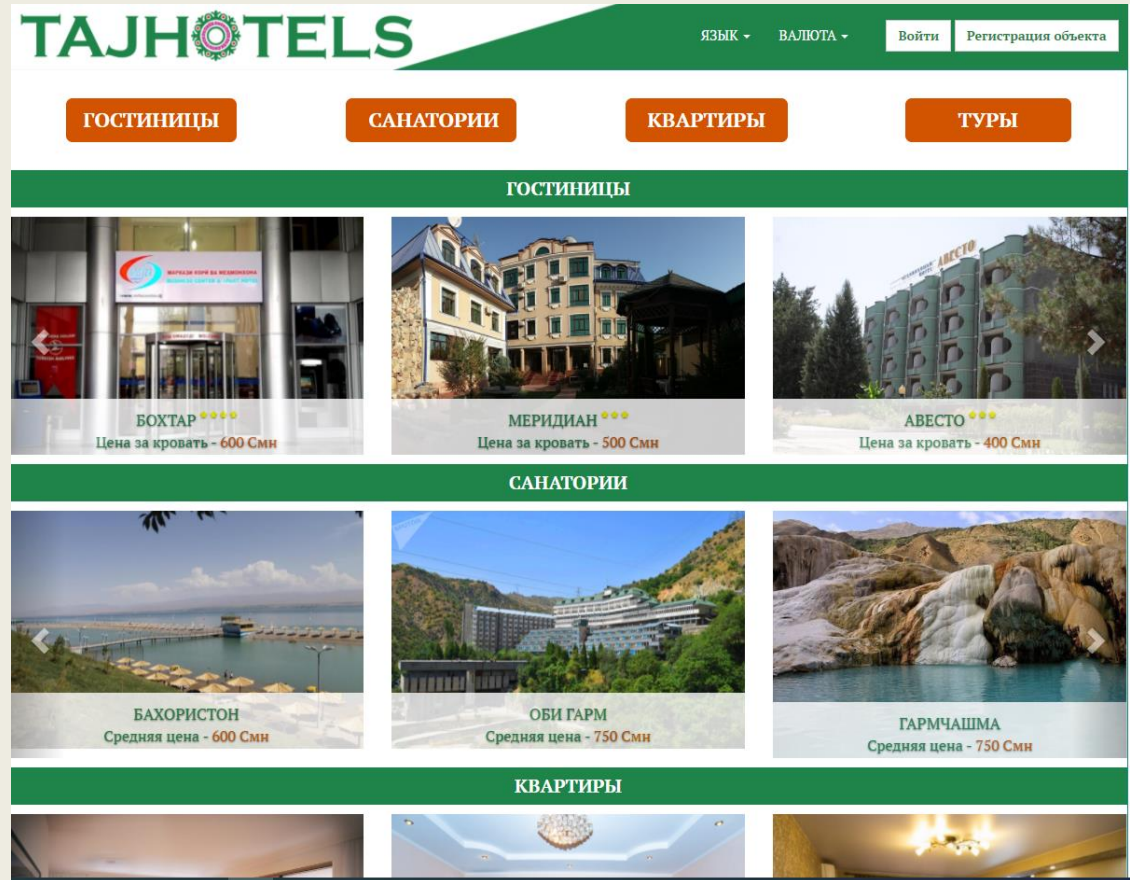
TAJHOTELS

ЯЗЫК ▾ ВАЛЮТА ▾ Войти Регистрация объекта

ГОСТИНИЦЫ САНАТОРИИ КВАРТИРЫ ТУРЫ

ГОСТИНИЦЫ

БОХТАР ★★★★
Цена за кровать - 600 Смн

МЕРИДИАН ★★★
Цена за кровать - 500 Смн

АВЕСТО ★★★
Цена за кровать - 400 Смн

САНАТОРИИ

БАХОРИСТОН
Средняя цена - 600 Смн

ОБИ ГАРМ
Средняя цена - 750 Смн

ГАРМЧАШМА
Средняя цена - 750 Смн

КВАРТИРЫ